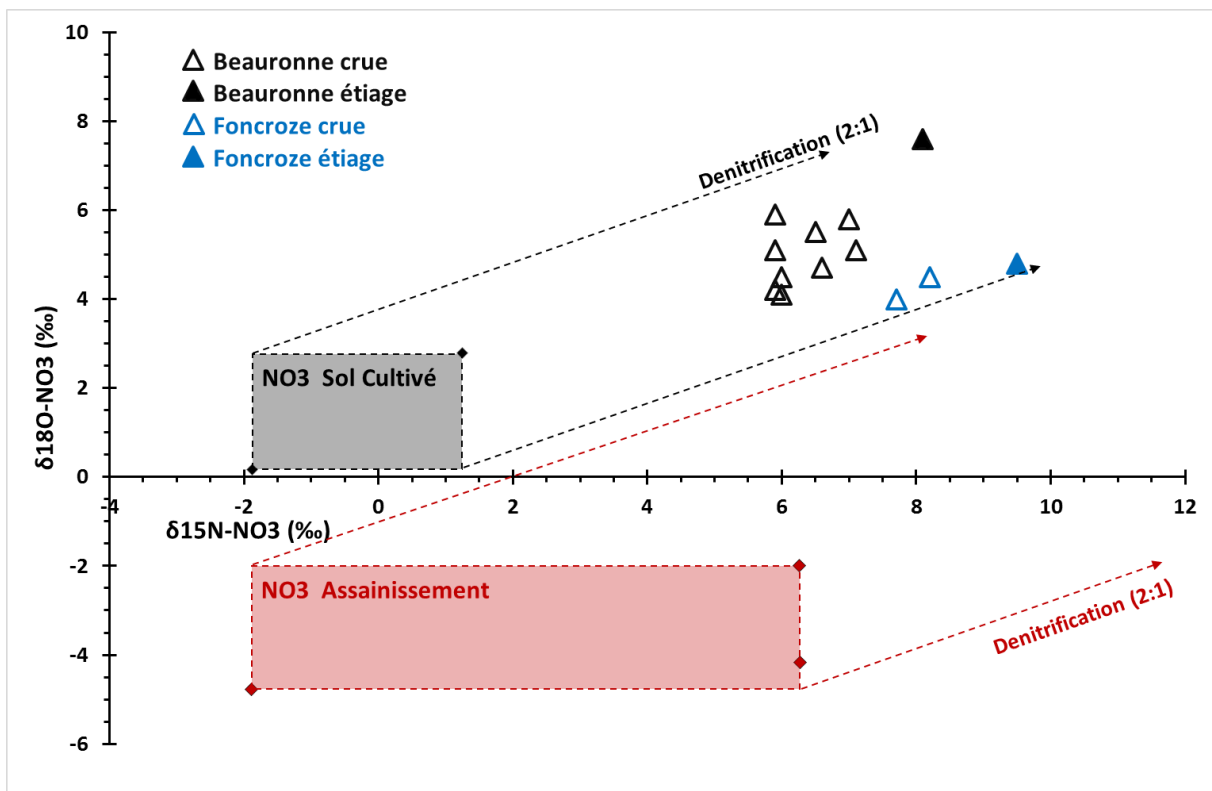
10
8
6
4
2
0
-2
-4
-6
δ18O-NO3 (‰)
-4
-2
0
2
4
6
8
10
12
δ15N-NO3 (‰)

Beauronne crue
Beauronne étiage
Foncroze crue
Foncroze étiage

Denitrification (2:1)
NO3 Sol Cultivé
NO3 Assainissement
Denitrification (2:1)